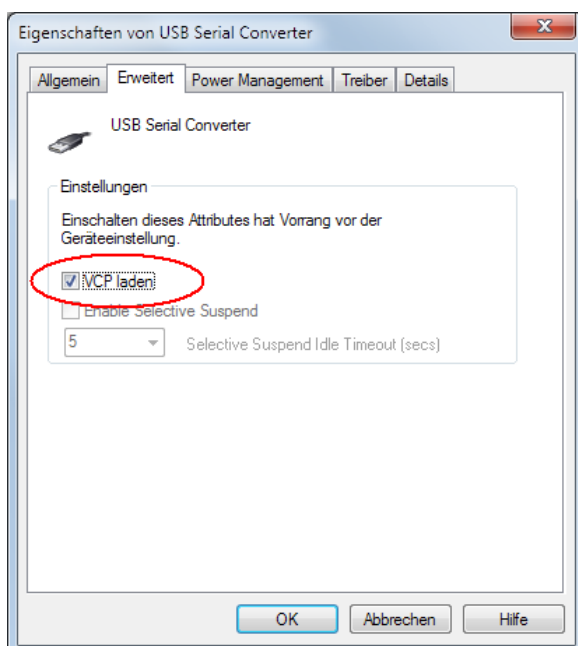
Eigenschaften von USB Serial Converter

Allgemein | Erweitert | Power Management | Treiber | Details

USB Serial Converter

Einstellungen

Einschalten dieses Attributes hat Vorrang vor der Geräteeinstellung.

VCP laden

Enable Selective Suspend

5

Selective Suspend Idle Timeout (secs)

OK | Abbrechen | Hilfe